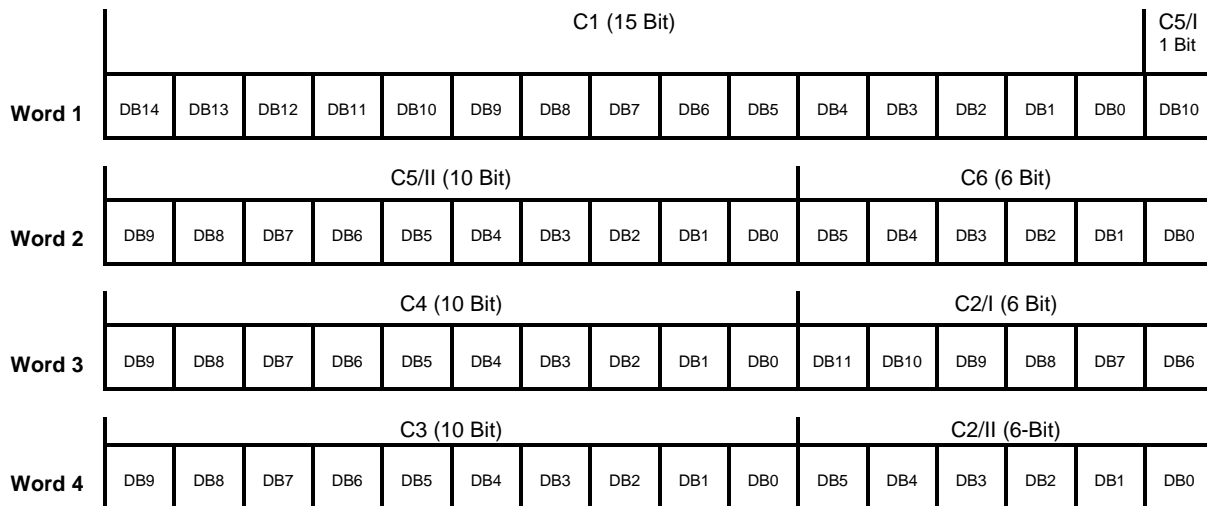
C1 (15 Bit)

C5/I
1 Bit

| Word 1 | DB14 | DB13 | DB12 | DB11 | DB10 | DB9 | DB8 | DB7 | DB6 | DB5 | DB4 | DB3 | DB2 | DB1 | DB0 | DB10 |
|---|---|---|---|---|---|---|---|---|---|---|---|---|---|---|---|---|

C5/II (10 Bit)

C6 (6 Bit)

| Word 2 | DB9 | DB8 | DB7 | DB6 | DB5 | DB4 | DB3 | DB2 | DB1 | DB0 | DB5 | DB4 | DB3 | DB2 | DB1 | DB0 |
|---|---|---|---|---|---|---|---|---|---|---|---|---|---|---|---|---|

C4 (10 Bit)

C2/I (6 Bit)

| Word 3 | DB9 | DB8 | DB7 | DB6 | DB5 | DB4 | DB3 | DB2 | DB1 | DB0 | DB11 | DB10 | DB9 | DB8 | DB7 | DB6 |
|---|---|---|---|---|---|---|---|---|---|---|---|---|---|---|---|---|

C3 (10 Bit)

C2/II (6-Bit)

| Word 4 | DB9 | DB8 | DB7 | DB6 | DB5 | DB4 | DB3 | DB2 | DB1 | DB0 | DB5 | DB4 | DB3 | DB2 | DB1 | DB0 |
|---|---|---|---|---|---|---|---|---|---|---|---|---|---|---|---|---|